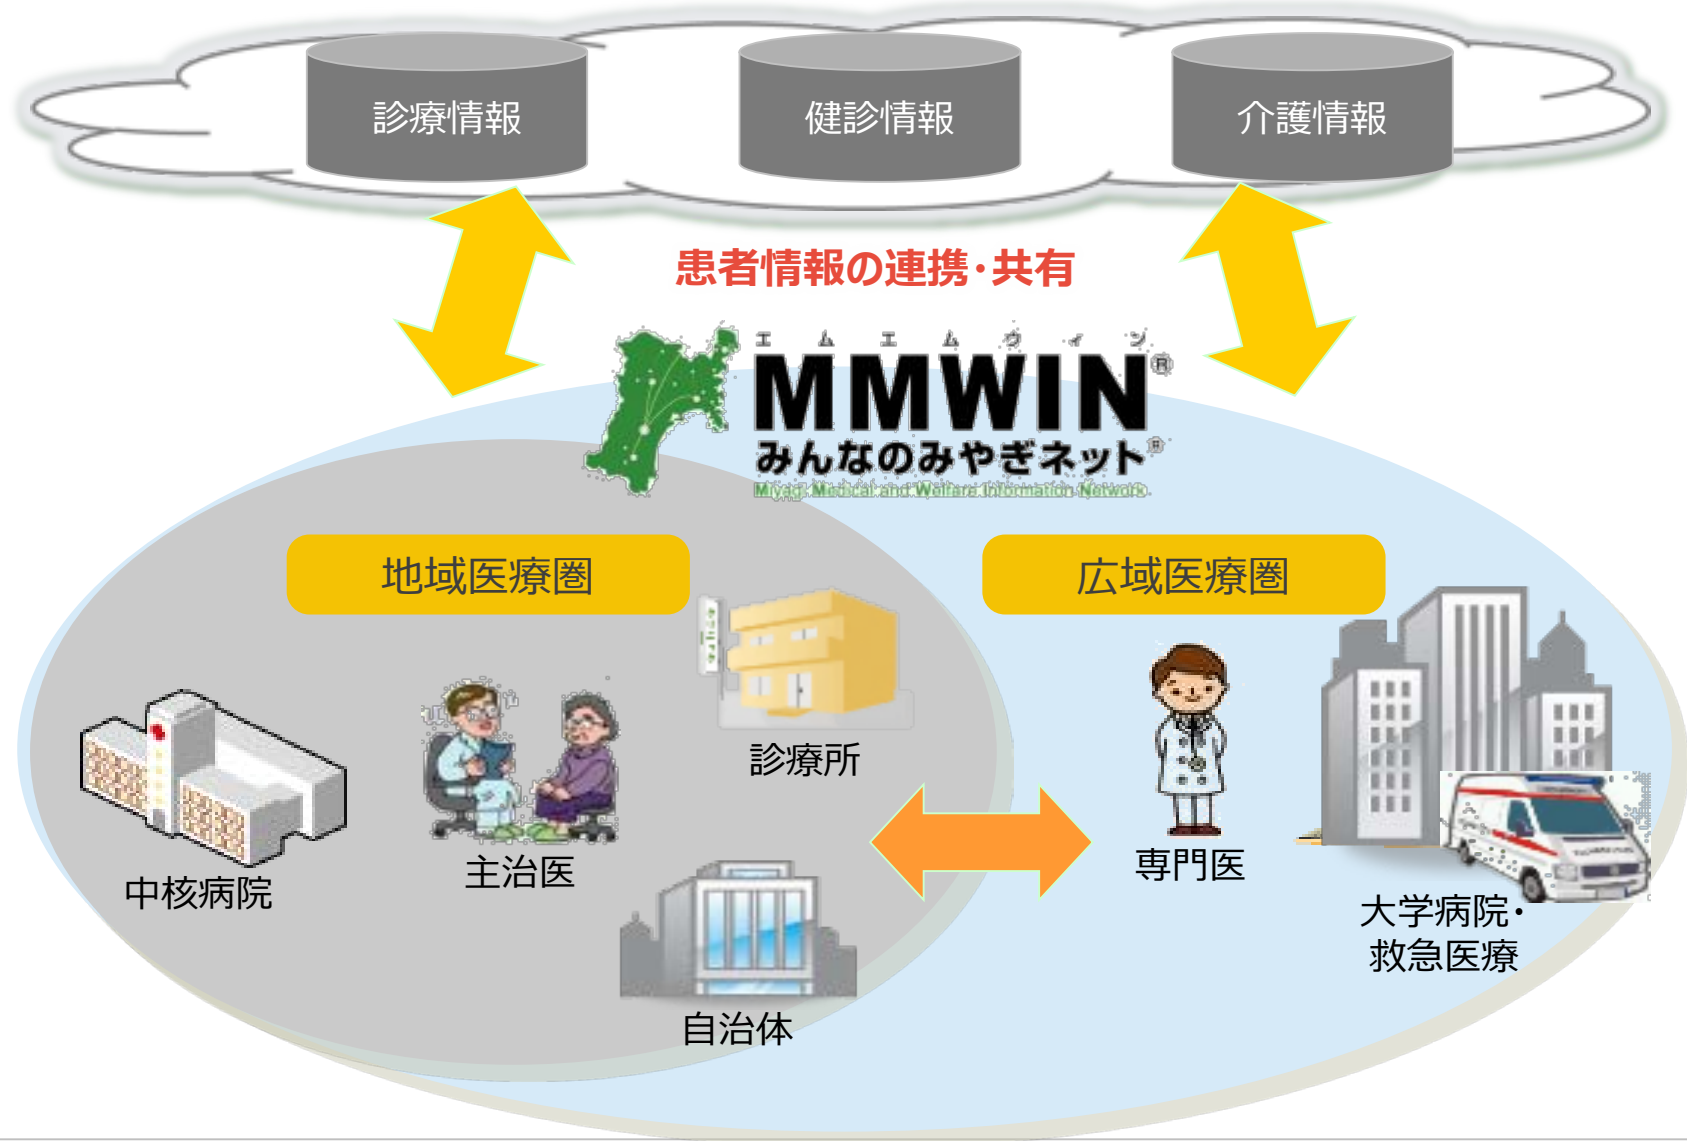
診療情報

健診情報

介護情報

患者情報の連携・共有

エムエムウイン
MMWIN®
みんなのみやぎネット®
Miyagi Medical and Welfare Information Network

地域医療圏

広域医療圏

診療所

中核病院

主治医

自治体

専門医

大学病院・
救急医療